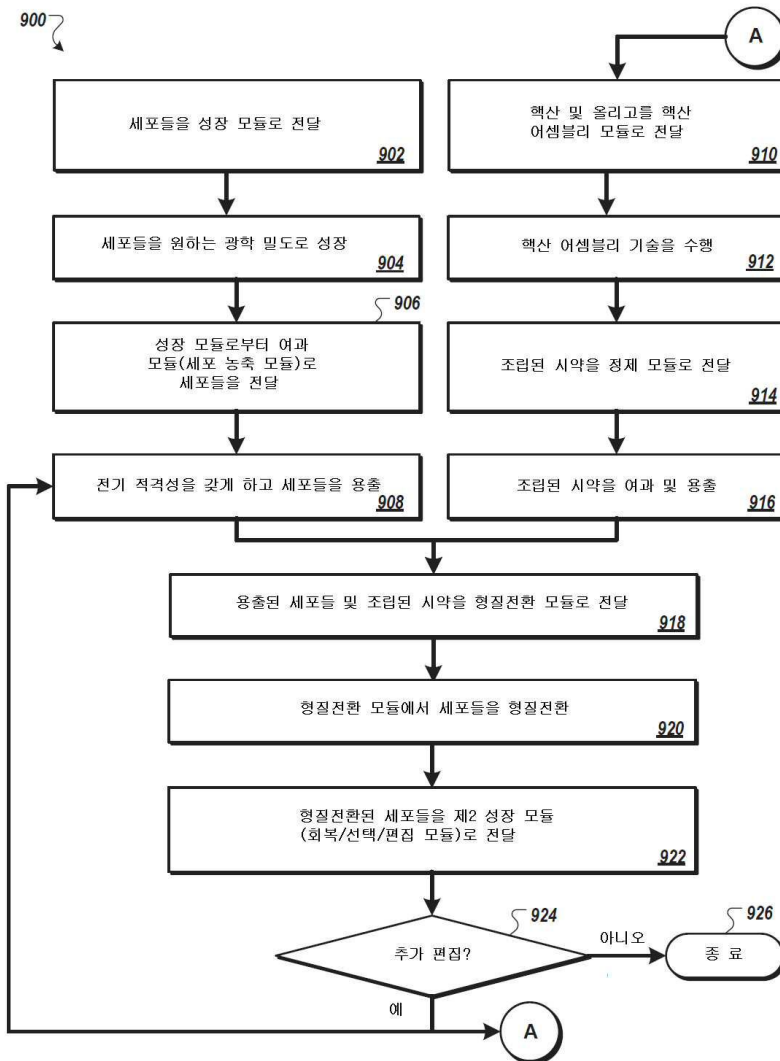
900

A

세포들을 성장 모듈로 전달

902

핵산 및 올리고를 핵산 어셈블리 모듈로 전달

910

세포들을 원하는 광학 밀도로 성장

904

핵산 어셈블리 기술을 수행

912

906

성장 모듈로부터 여과 모듈(세포 농축 모듈)로 세포들을 전달

조립된 시약을 정제 모듈로 전달

914

전기 적격성을 갖게 하고 세포들을 용출

908

조립된 시약을 여과 및 용출

916

용출된 세포들 및 조립된 시약을 형질전환 모듈로 전달

918

형질전환 모듈에서 세포들을 형질전환

920

형질전환된 세포들을 제2 성장 모듈 (회복/선택/편집 모듈)로 전달

922

924

926

추가 편집?

아니오

종 료

예

A